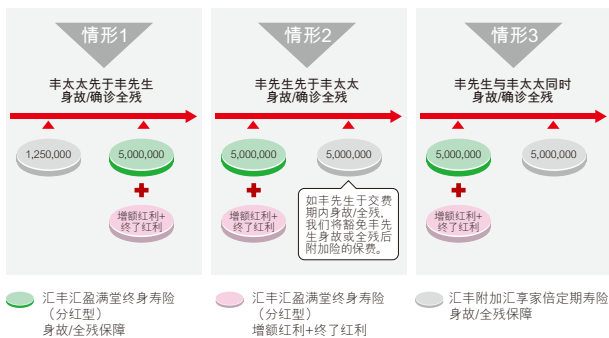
情形1

丰太太先于丰先生身故/确诊全残

1,250,000

5,000,000

增额红利+终了红利

情形2

丰先生先于丰太太身故/确诊全残

5,000,000

5,000,000

增额红利+终了红利

如丰先生于交费期内身故/全残，我们将豁免丰先生身故或全残后附加险的保费。

情形3

丰先生与丰太太同时身故/确诊全残

5,000,000

5,000,000

增额红利+终了红利

汇丰汇盈满堂终身寿险（分红型）身故/全残保障

汇丰汇盈满堂终身寿险（分红型）增额红利+终了红利

汇丰附加汇享家倍定期寿险身故/全残保障